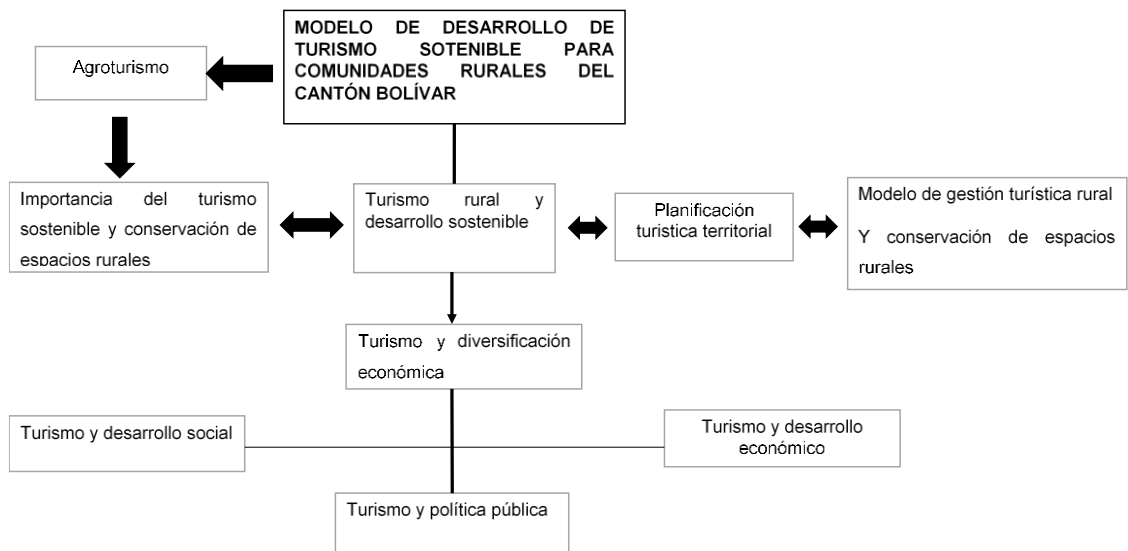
MODELO DE DESARROLLO DE TURISMO SOTENIBLE PARA COMUNIDADES RURALES DEL CANTÓN BOLÍVAR

Agroturismo

Importancia del turismo sostenible y conservación de espacios rurales

Turismo rural y desarrollo sostenible

Planificación turistica territorial

Modelo de gestión turística rural

Y conservación de espacios rurales

Turismo y diversificación económica

Turismo y desarrollo social

Turismo y desarrollo económico

Turismo y política pública